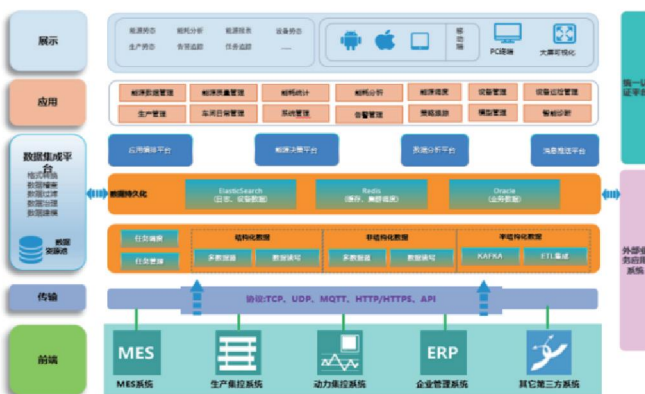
展示

能源简介 能耗分析 能源报表 设备动态
生产简介 告警追踪 任务追踪 ……

移动端

PC端 大屏可视化

应用

能源数据管理 能源质量管理 能耗统计 能耗分析 能源调度 设备管理 设备运维管理
生产管理 车间日常管理 排班管理 告警管理 策略管理 模型管理 智能诊断

数据集成平台
格式转换
数据清洗
数据过滤
数据治理
数据建模

数据资源池

应用集成平台 能源决策平台 数据分析平台 消息推送平台

数据持久化

ElasticSearch (日志、设备数据)
Redis (缓存、集群数据)
Oracle (业务数据)

任务调度

任务管理

结构化数据
多数据源 数据读写

非结构化数据
多数据源 数据读写

半结构化数据
KAFKA ETL集成

传输

协议:TCP、UDP、MQTT、HTTP/HTTPS、API

前端

MES
MES系统

生产集控系统

动力集控系统

ERP
企业管理系统

其它第三方系统

统一认证平台

外部接口应用系统